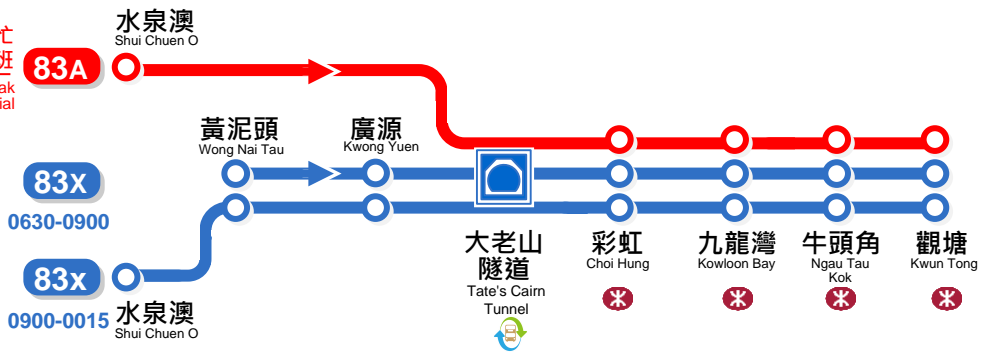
亡
班
ak
ial

水泉澳
Shui Chuen O

83A

黃泥頭
Wong Nai Tau

廣源
Kwong Yuen

83X
0630-0900

83X
0900-0015

水泉澳
Shui Chuen O

大老山
隧道
Tate's Cairn Tunnel

彩虹
Choi Hung

九龍灣
Kowloon Bay

牛頭角
Ngau Tau Kok

觀塘
Kwun Tong